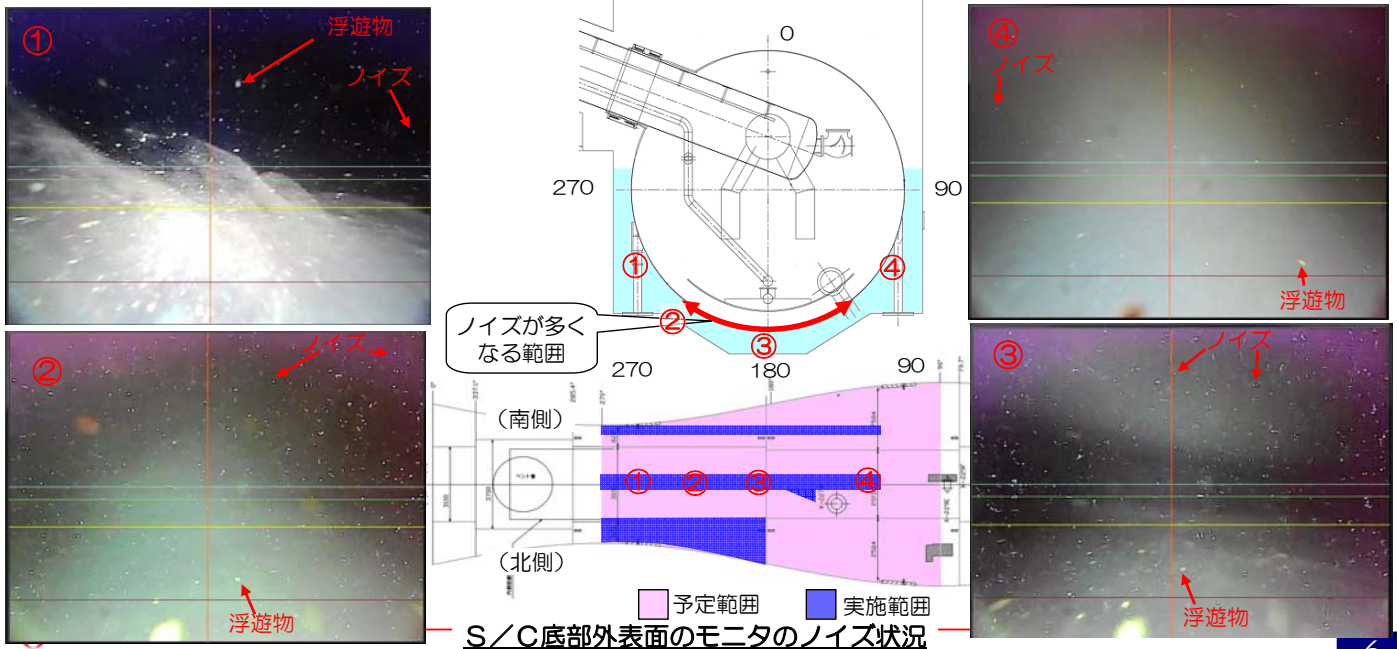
①
浮遊物
ノイズ

0
270
90
①
④
ノイズが多くなる範囲
②
③
270
180
90

④
ノイズ
浮遊物

②
ノイズ
浮遊物

（南側）
（北側）
① ② ③ ④
ベント管

③
ノイズ
浮遊物

予定範囲
実施範囲

S／C底部外表面のモニタのノイズ状況